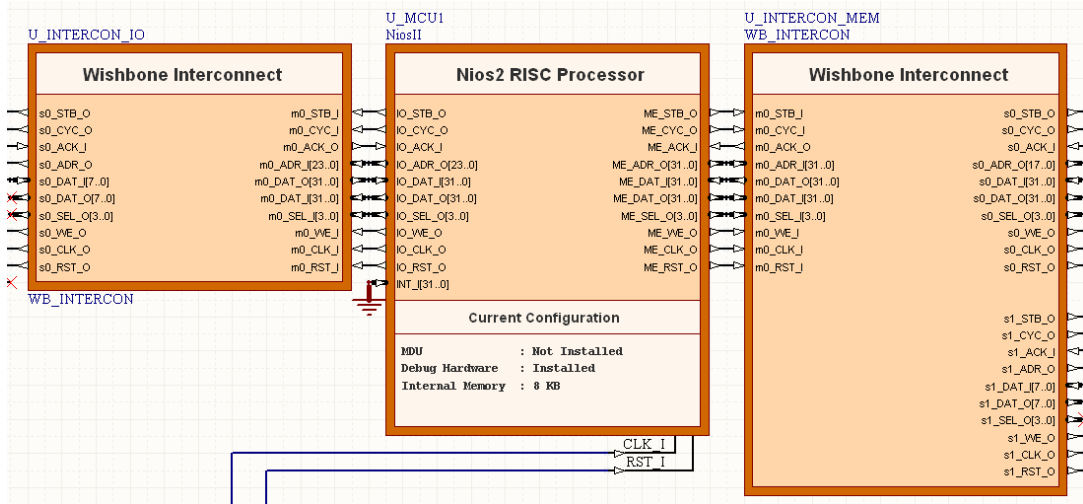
U_INTERCON_IO

Wishbone Interconnect

s0_STB_O
s0_CYC_O
s0_ACK_I
s0_ADR_O
s0_DAT_I[7..0]
s0_DAT_O[7..0]
s0_SEL_O[3..0]
s0_WE_O
s0_CLK_O
s0_RST_O

m0_STB_I
m0_CYC_I
m0_ACK_O
m0_ADR_I[23..0]
m0_DAT_O[31..0]
m0_DAT_I[31..0]
m0_SEL_I[3..0]
m0_WE_I
m0_CLK_I
m0_RST_I

WB_INTERCON

U_MCU1
NiosII

Nios2 RISC Processor

IO_STB_O
IO_CYC_O
IO_ACK_I
IO_ADR_O[23..0]
IO_DAT_I[31..0]
IO_DAT_O[31..0]
IO_SEL_O[3..0]
IO_WE_O
IO_CLK_O
IO_RST_O
INT_I[31..0]

ME_STB_O
ME_CYC_O
ME_ACK_I
ME_ADR_O[31..0]
ME_DAT_I[31..0]
ME_DAT_O[31..0]
ME_SEL_O[3..0]
ME_WE_O
ME_CLK_O
ME_RST_O

Current Configuration

MDU : Not Installed
Debug Hardware : Installed
Internal Memory : 8 KB

CLK_I
RST_I

U_INTERCON_MEM
WB_INTERCON

Wishbone Interconnect

m0_STB_I
m0_CYC_I
m0_ACK_O
m0_ADR_I[31..0]
m0_DAT_O[31..0]
m0_DAT_I[31..0]
m0_SEL_I[3..0]
m0_WE_I
m0_CLK_I
m0_RST_I

s0_STB_O
s0_CYC_O
s0_ACK_I
s0_ADR_O[17..0]
s0_DAT_I[31..0]
s0_DAT_O[31..0]
s0_SEL_O[3..0]
s0_WE_O
s0_CLK_O
s0_RST_O

s1_STB_O
s1_CYC_O
s1_ACK_I
s1_ADR_O
s1_DAT_I[7..0]
s1_DAT_O[7..0]
s1_SEL_O[3..0]
s1_WE_O
s1_CLK_O
s1_RST_O